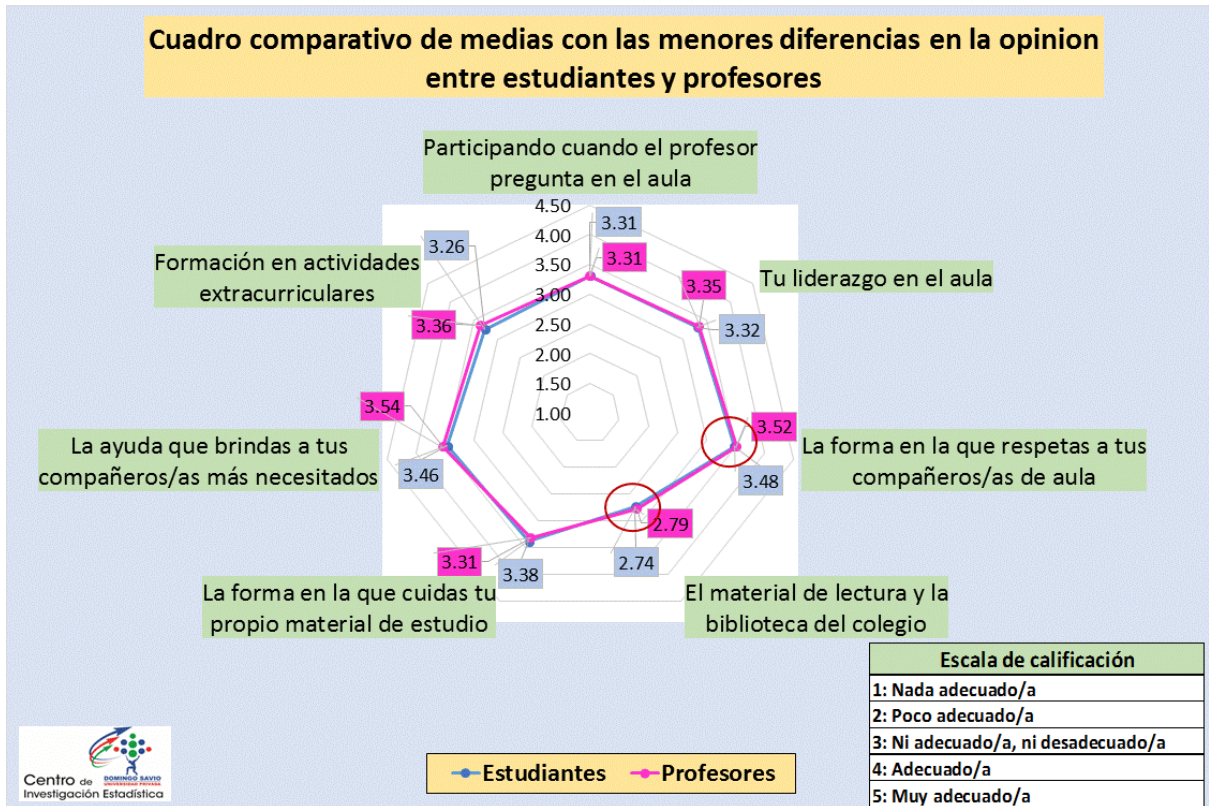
Cuadro comparativo de medias con las menores diferencias en la opinion entre estudiantes y profesores

Participando cuando el profesor pregunta en el aula

4.50
4.00
3.50
3.00
2.50
2.00
1.50
1.00

3.31
3.31

Tu liderazgo en el aula
3.35
3.32

La forma en la que respetas a tus compañeros/as de aula
3.52
3.48

El material de lectura y la biblioteca del colegio
2.79
2.74

La forma en la que cuidas tu propio material de estudio
3.31
3.38

La ayuda que brindas a tus compañeros/as más necesitados
3.54
3.46

Formación en actividades extracurriculares
3.26
3.36

| Escala de calificación |
|---|
| 1: Nada adecuado/a |
| 2: Poco adecuado/a |
| 3: Ni adecuado/a, ni desadecuado/a |
| 4: Adecuado/a |
| 5: Muy adecuado/a |

Estudiantes Profesores

Centro de Investigación Estadística
DOMINGO SAVIO UNIVERSIDAD PRIVADA